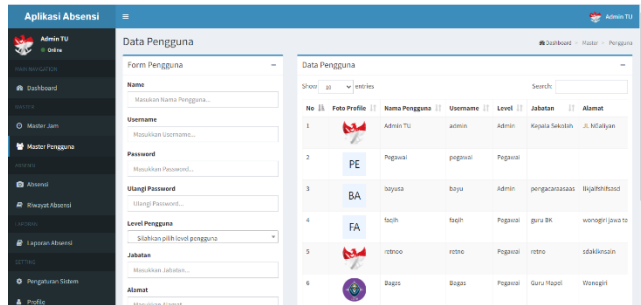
Aplikasi Absensi

Admin TU
Online

MAIN NAVIGATION
Dashboard
MASTER
Master Jam
Master Pengguna
PRESENSI
Absensi
Riwayat Absensi
LAPORAN
Laporan Absensi
SETTING
Pengaturan Sistem
Profile

Admin TU

Data Pengguna

Dashboard > Master > Pengguna

Form Pengguna

Name
Masukkan Nama Pengguna...
Username
Masukkan Username...
Password
Masukkan Password...
Ulangi Password
Ulangi Password
Level Pengguna
Silahkan pilih level pengguna
Jabatan
Masukkan Jabatan...
Alamat
Masukkan Alamat

Data Pengguna

Show 10 entries
Search:

| No | Foto Profile | Nama Pengguna | Username | Level | Jabatan | Alamat |
|---|---|---|---|---|---|---|
| 1 | | Admin TU | admin | Admin | Kepala Sekolah | Jl. Mulliyan |
| 2 | PE | Pegawai | pegawai | Pegawai | | |
| 3 | BA | bayusa | bayu | Admin | pengacaraasaas | lkjaifsfsasd |
| 4 | FA | faqih | faqih | Pegawai | guru BK | wonogiri jawa te |
| 5 | | retnoo | retno | Pegawai | retno | sdakiknsain |
| 6 | | Bagas | Bagas | Pegawai | Guru Mapel | Wonogiri |